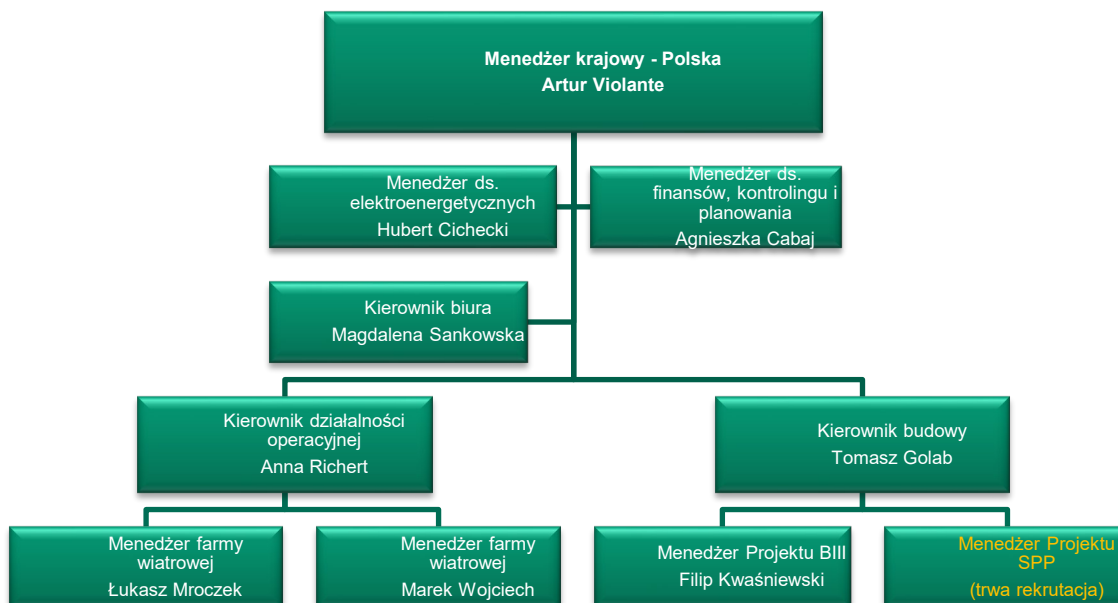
Menedżer krajowy - Polska
Artur Violante

Menedżer ds. elektroenergetycznych
Hubert Cichecki

Menedżer ds. finansów, kontrolingu i planowania
Agnieszka Cabaj

Kierownik biura
Magdalena Sankowska

Kierownik działalności operacyjnej
Anna Richert

Kierownik budowy
Tomasz Golab

Menedżer farmy wiatrowej
Łukasz Mroczek

Menedżer farmy wiatrowej
Marek Wojciech

Menedżer Projektu BIII
Filip Kwaśniewski

Menedżer Projektu SPP
(trwa rekrutacja)